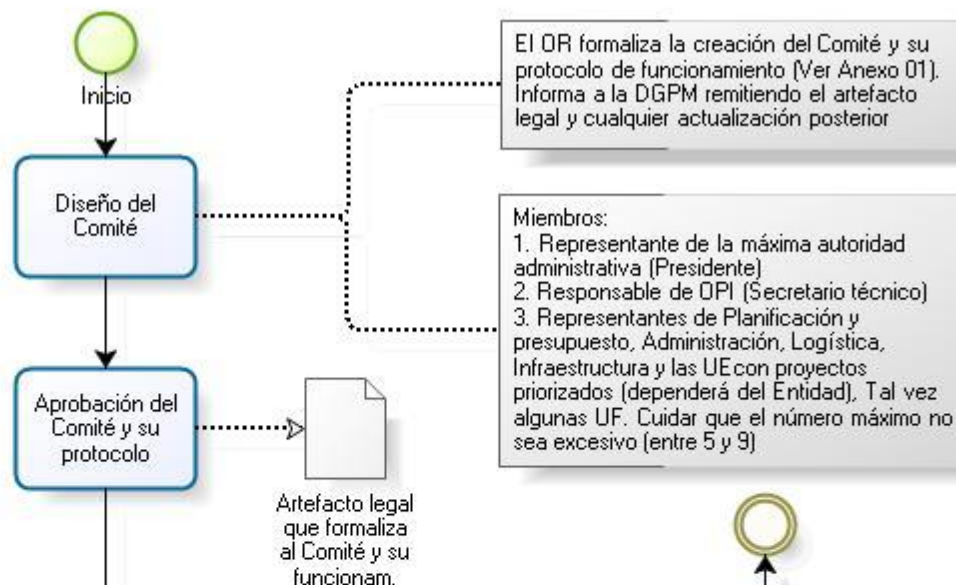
Inicio

Diseño del Comité

Aprobación del Comité y su protocolo

Artefacto legal que formaliza al Comité y su funcionam.

El OR formaliza la creación del Comité y su protocolo de funcionamiento (Ver Anexo 01). Informa a la DGPM remitiendo el artefacto legal y cualquier actualización posterior

Miembros:
1. Representante de la máxima autoridad administrativa (Presidente)
2. Responsable de OPI (Secretario técnico)
3. Representantes de Planificación y presupuesto, Administración, Logística, Infraestructura y las UEcon proyectos priorizados (dependerá del Entidad), Tal vez algunas UF. Cuidar que el número máximo no sea excesivo (entre 5 y 9)